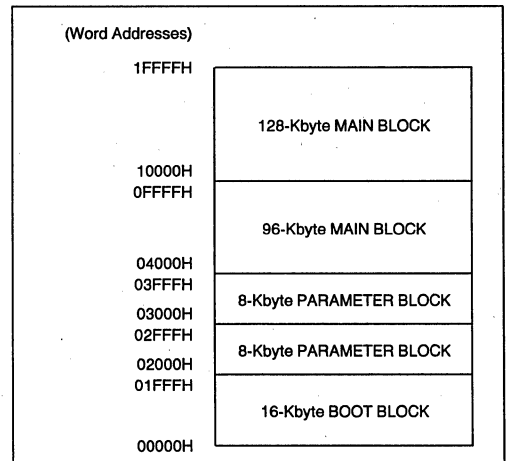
(Word Addresses)

1FFFFH

128-Kbyte MAIN BLOCK

10000H
0FFFFH

96-Kbyte MAIN BLOCK

04000H
03FFFH

8-Kbyte PARAMETER BLOCK

03000H
02FFFH

8-Kbyte PARAMETER BLOCK

02000H
01FFFH

16-Kbyte BOOT BLOCK

00000H